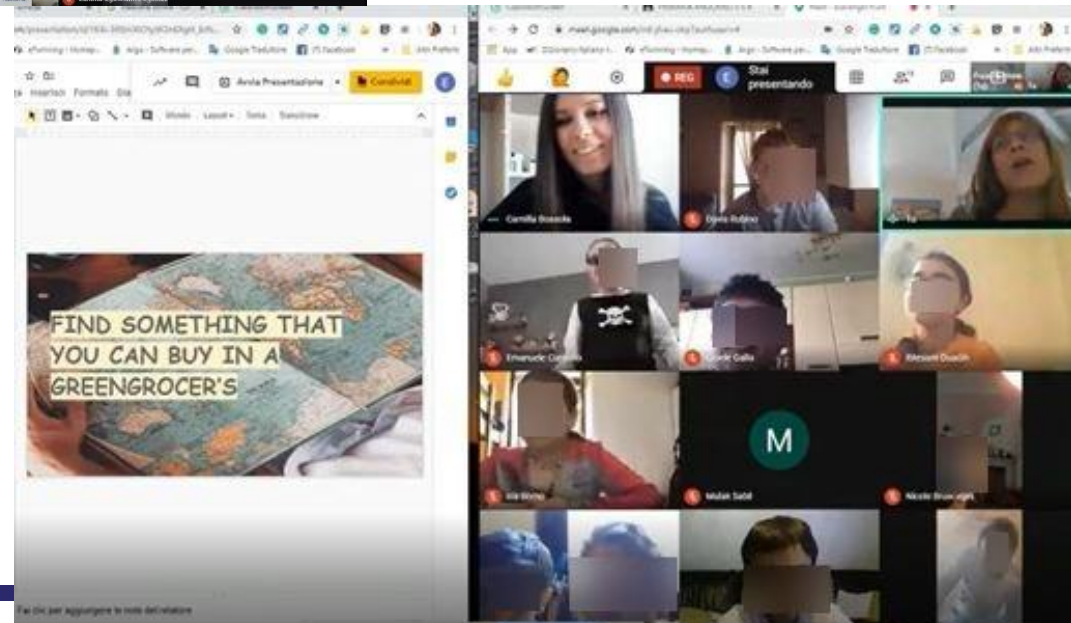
Inserisci Formato Dia

Avvia Presentazione

Condividi

Sfondo Layout Tema Transizione

FIND SOMETHING THAT YOU CAN BUY IN A GREENGROCER'S

Fai clic per aggiungere le note del relatore

meet.google.com

App Dizionario Italiano Google Traduttore Facebook Altri Preferiti

REG

Stai presentando

Camilla Bosaola

Dorra Rubino

Tu

Emanuele Corsello

Davide Galla

Blessed Osaze

M

Malak Sabil

Nicole Bruscagin